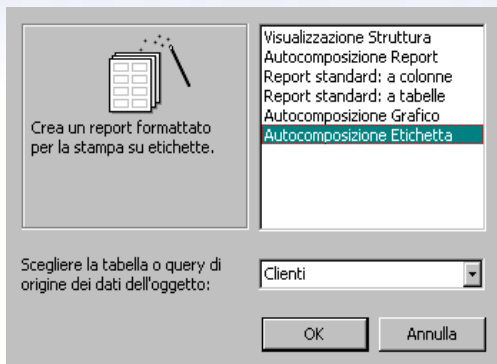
Crea un report formattato per la stampa su etichette.

Visualizzazione Struttura
Autocomposizione Report
Report standard: a colonne
Report standard: a tabelle
Autocomposizione Grafico
Autocomposizione Etichetta

Scegliere la tabella o query di origine dei dati dell'oggetto:

Clienti

OK

Annulla